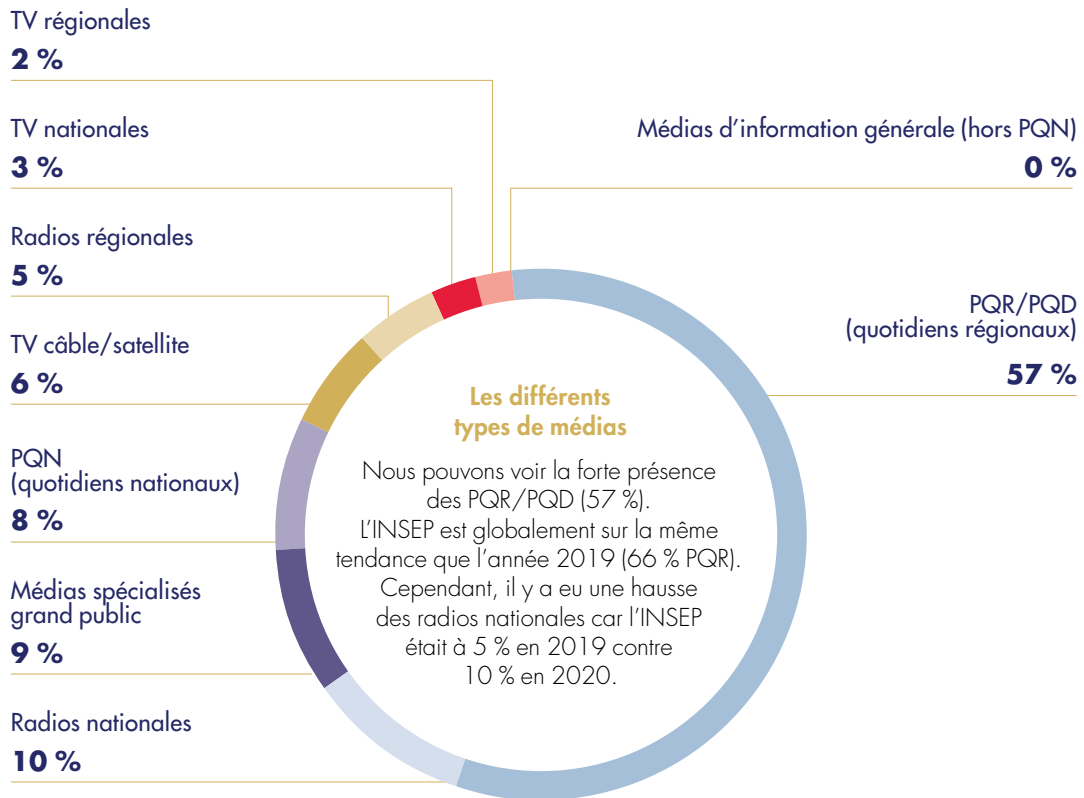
TV régionales
**2 %**

TV nationales
**3 %**

Radios régionales
**5 %**

TV câble/satellite
**6 %**

PQN
(quotidiens nationaux)
**8 %**

Médias spécialisés grand public
**9 %**

Radios nationales
**10 %**

Médias d'information générale (hors PQN)
**0 %**

PQR/PQD
(quotidiens régionaux)
**57 %**

**Les différents types de médias**

Nous pouvons voir la forte présence des PQR/PQD (57 %). L'INSEP est globalement sur la même tendance que l'année 2019 (66 % PQR). Cependant, il y a eu une hausse des radios nationales car l'INSEP était à 5 % en 2019 contre 10 % en 2020.